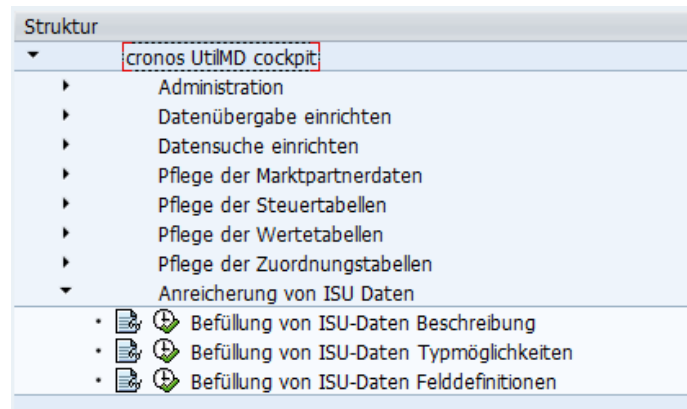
Struktur
cronos UtilMD cockpit
Administration
Datenübergabe einrichten
Datensuche einrichten
Pflege der Marktpartnerdaten
Pflege der Steuertabellen
Pflege der Wertetabellen
Pflege der Zuordnungstabellen
Anreicherung von ISU Daten
Befüllung von ISU-Daten Beschreibung
Befüllung von ISU-Daten Typmöglichkeiten
Befüllung von ISU-Daten Felddefinitionen